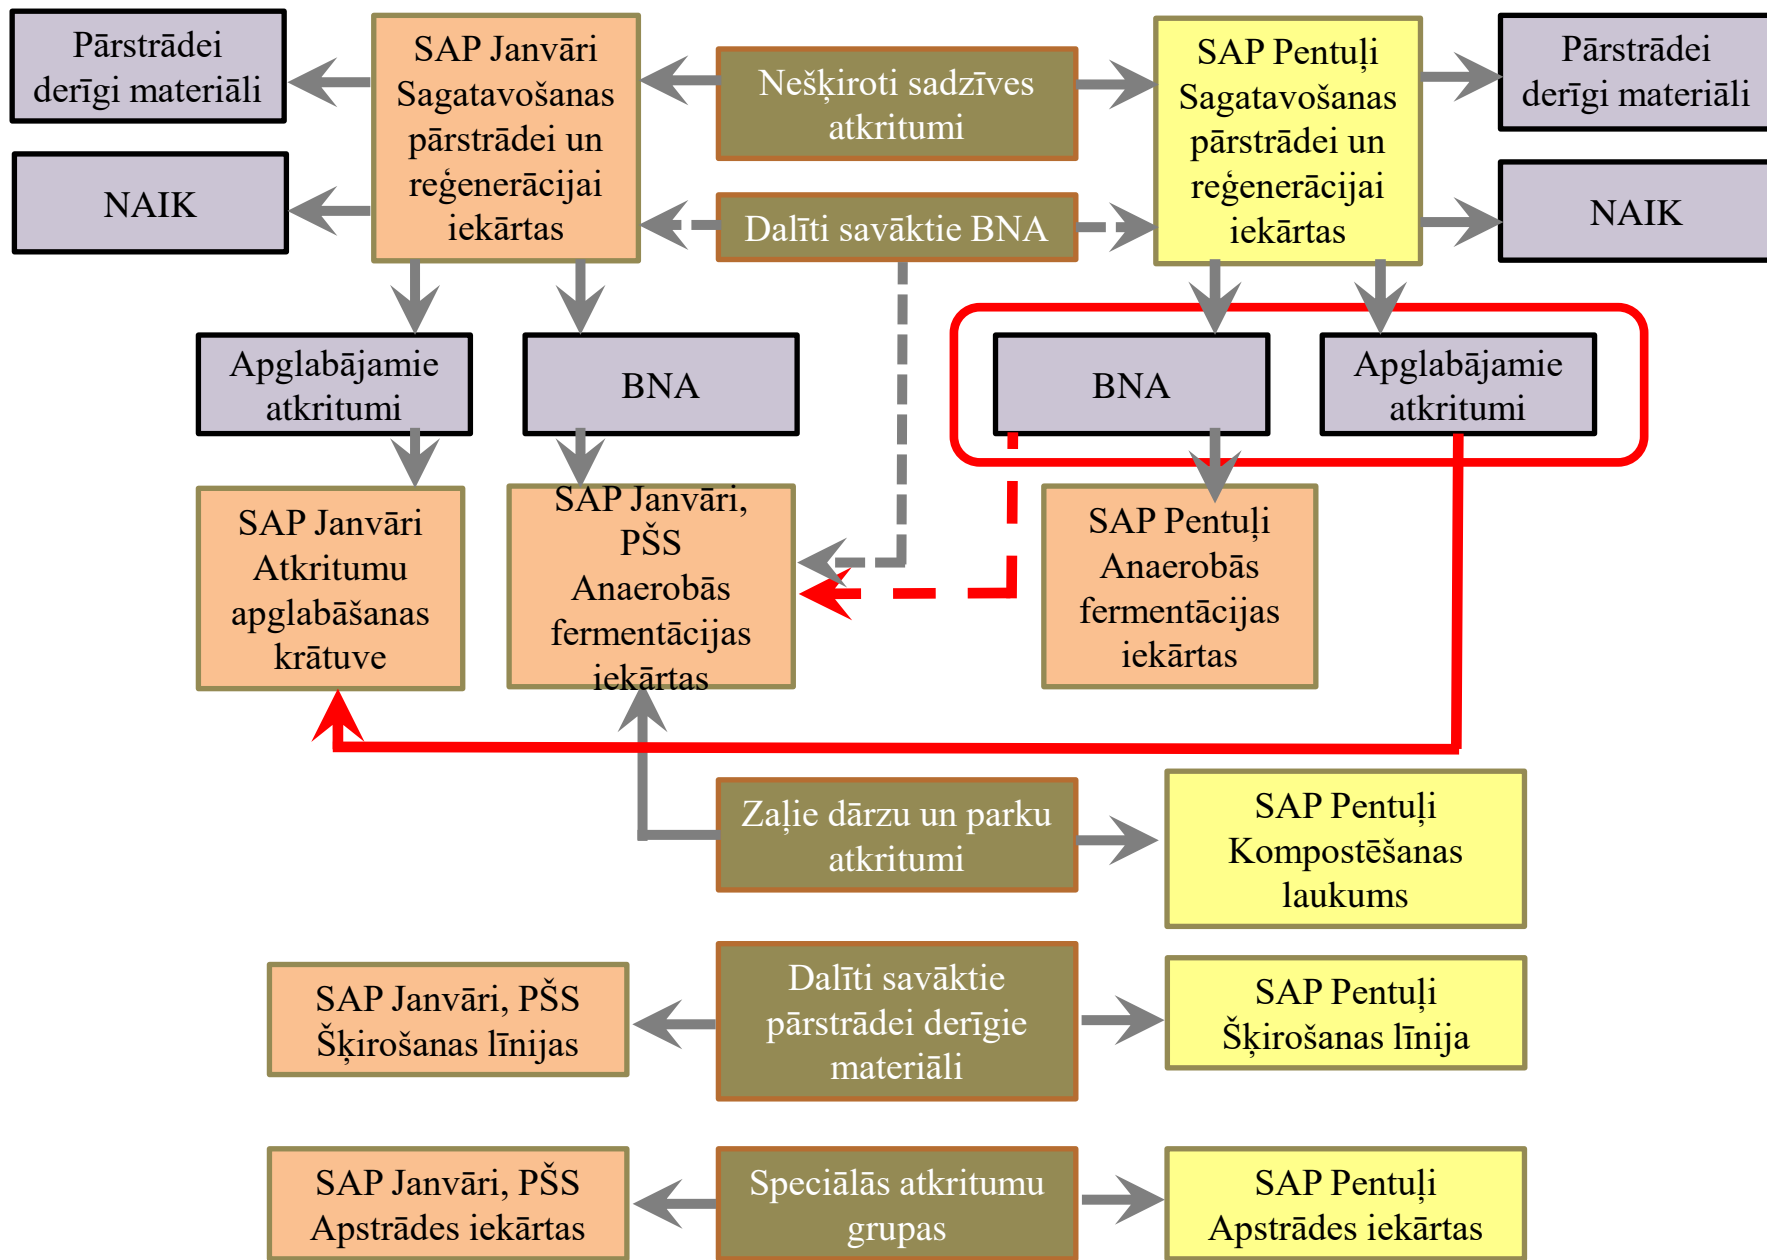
Pārstrādei derīgi materiāli

SAP Janvāri Sagatavošanas pārstrādei un reģenerācijai iekārtas

Nešķiroti sadzīves atkritumi

SAP Pentuļi Sagatavošanas pārstrādei un reģenerācijai iekārtas

Pārstrādei derīgi materiāli

NAIK

Dalīti savāktie BNA

NAIK

Apglabājamie atkritumi

BNA

BNA

Apglabājamie atkritumi

SAP Janvāri Atkritumu apglabāšanas krātuve

SAP Janvāri, PŠS Anaerobās fermentācijas iekārtas

SAP Pentuļi Anaerobās fermentācijas iekārtas

Zaļie dārzu un parku atkritumi

SAP Pentuļi Kompostēšanas laukums

SAP Janvāri, PŠS Šķirošanas līnijas

Dalīti savāktie pārstrādei derīgie materiāli

SAP Pentuļi Šķirošanas līnija

SAP Janvāri, PŠS Apstrādes iekārtas

Speciālās atkritumu grupas

SAP Pentuļi Apstrādes iekārtas